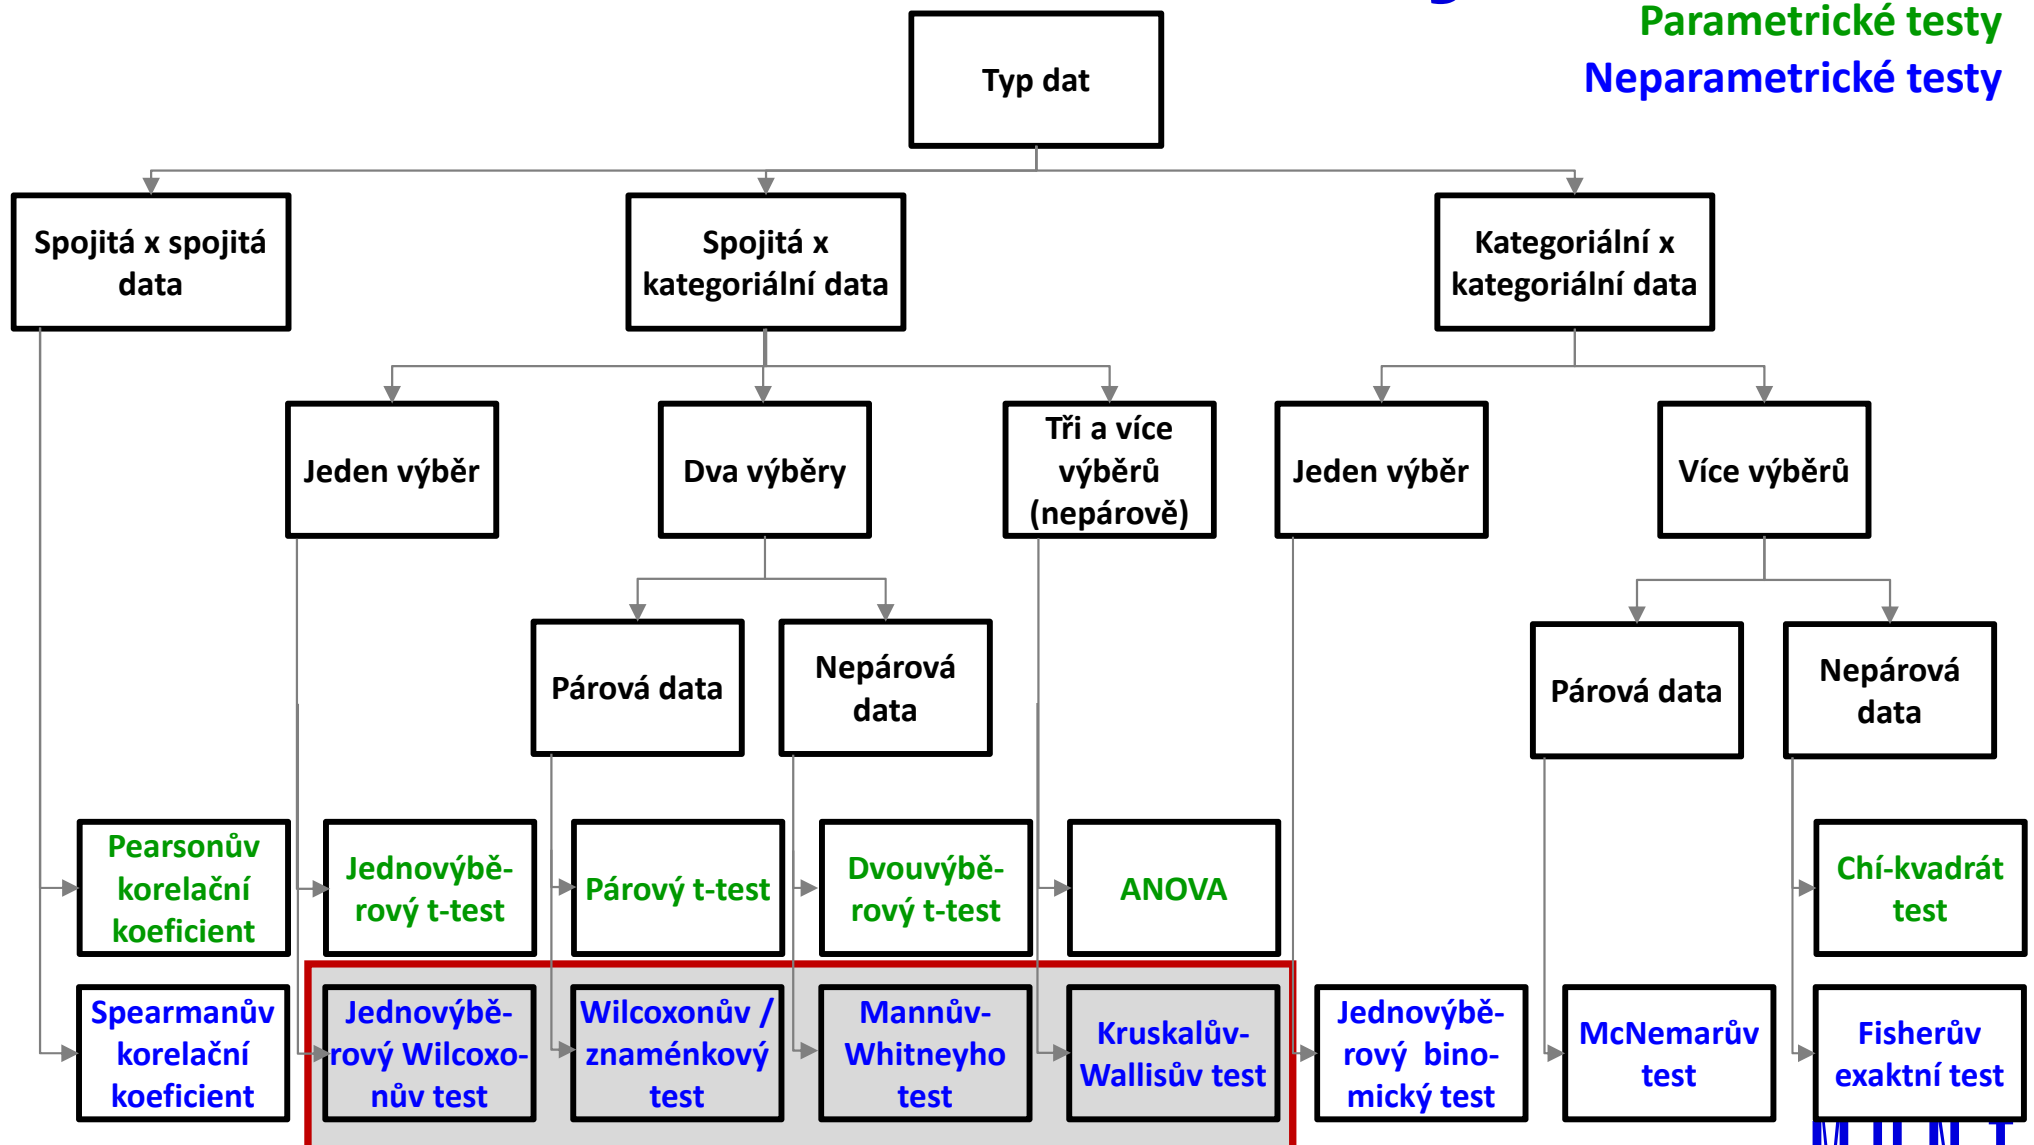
Parametrické testy
Neparametrické testy

Typ dat

Spojitá x spojitá data

Spojitá x kategoriální data

Kategoriální x kategoriální data

Jeden výběr

Dva výběry

Tři a více výběrů (nepárově)

Jeden výběr

Více výběrů

Párová data

Nepárová data

Párová data

Nepárová data

Pearsonův korelační koeficient

Jednovýběrový t-test

Párový t-test

Dvouvýběrový t-test

ANOVA

Chí-kvadrát test

Spearmanův korelační koeficient

Jednovýběrový Wilcoxonův test

Wilcoxonův / znaménkový test

Mannův-Whitneyho test

Kruskalův-Wallisův test

Jednovýběrový binomický test

McNemarův test

Fisherův exaktní test